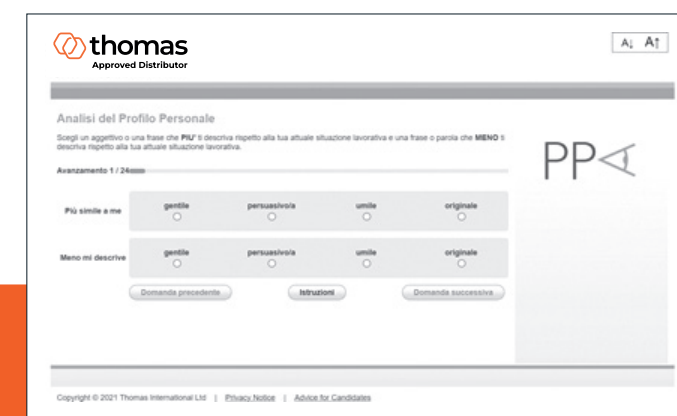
thomas
Approved Distributor

A↓ A↑

Analisi del Profilo Personale

Scegli un aggettivo o una frase che PIU' ti descriva rispetto alla tua attuale situazione lavorativa e una frase o parola che MENO ti descriva rispetto alla tua attuale situazione lavorativa.

Avanzamento 1 / 24

PPA

| | gentile | persuasivo/a | umile | originale |
|---|---|---|---|---|
| Più simile a me | ○ | ○ | ○ | ○ |
| Meno mi descrive | ○ | ○ | ○ | ○ |

Domanda precedente | Istruzioni | Domanda successiva

Copyright © 2021 Thomas International Ltd | Privacy Notice | Advice for Candidates